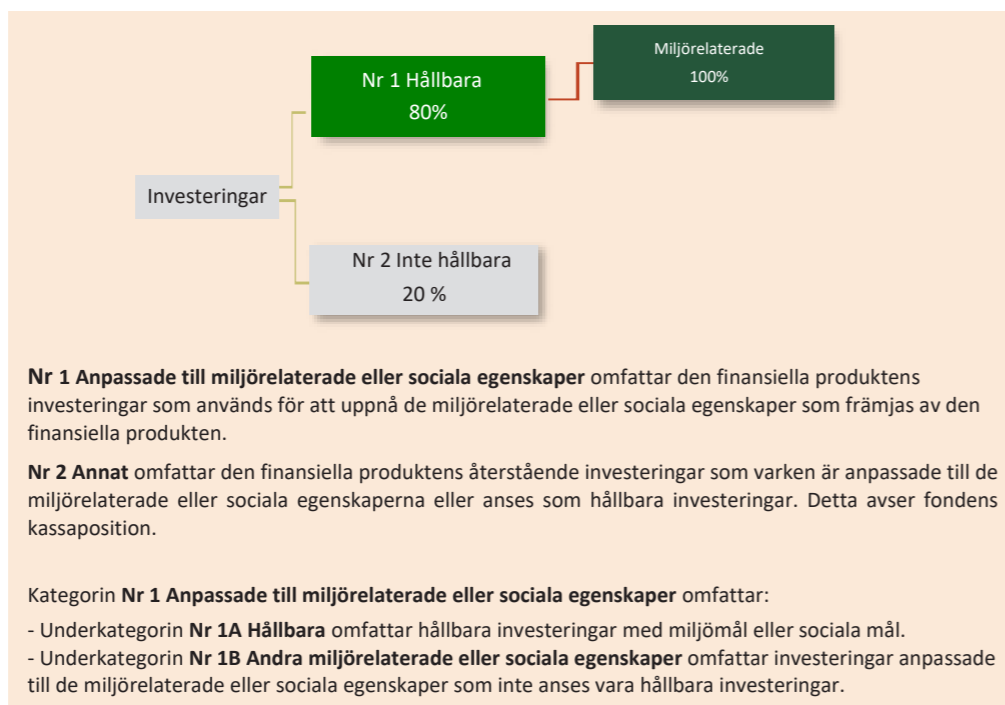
Nr 1 Hållbara
80%

Miljörelaterade
100%

Investeringar

Nr 2 Inte hållbara
20 %

**Nr 1 Anpassade till miljörelaterade eller sociala egenskaper** omfattar den finansiella produktens investeringar som används för att uppnå de miljörelaterade eller sociala egenskaper som främjas av den finansiella produkten.

**Nr 2 Annat** omfattar den finansiella produktens återstående investeringar som varken är anpassade till de miljörelaterade eller sociala egenskaperna eller anses som hållbara investeringar. Detta avser fondens kassaposition.

Kategorin **Nr 1 Anpassade till miljörelaterade eller sociala egenskaper** omfattar:
- Underkategorin **Nr 1A Hållbara** omfattar hållbara investeringar med miljömål eller sociala mål.
- Underkategorin **Nr 1B Andra miljörelaterade eller sociala egenskaper** omfattar investeringar anpassade till de miljörelaterade eller sociala egenskaper som inte anses vara hållbara investeringar.